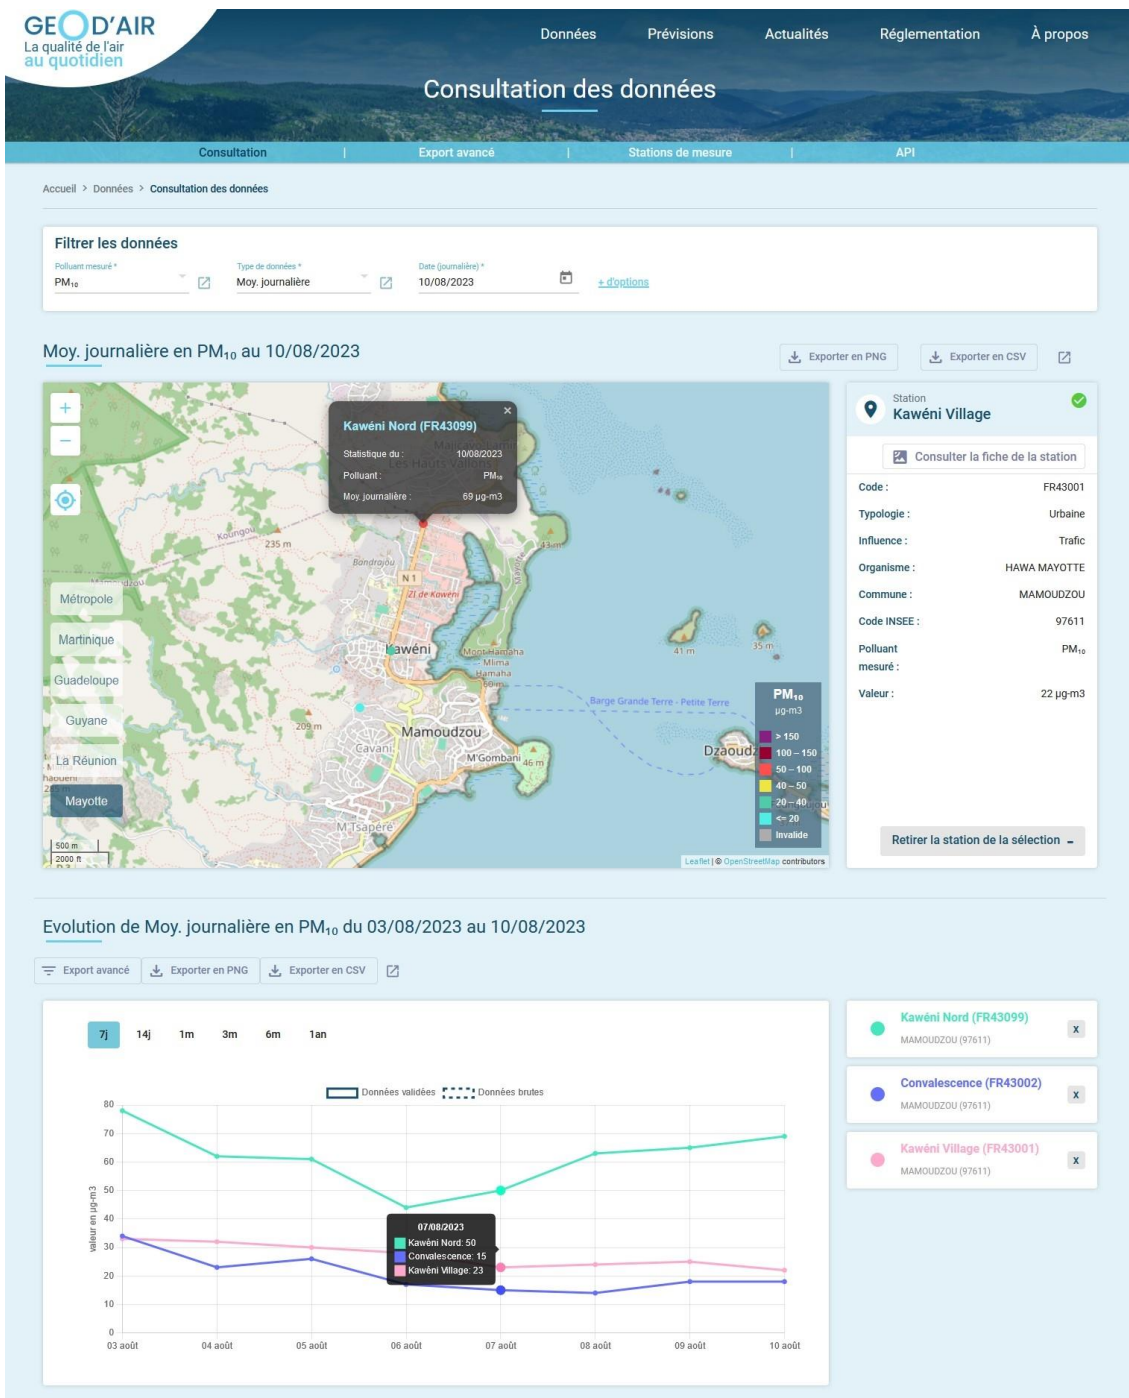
GEOD'AIR
La qualité de l'air au quotidien

Données Prévisions Actualités Réglementation À propos

Consultation des données

Consultation | Export avancé | Stations de mesure | API

Accueil > Données > Consultation des données

Filtrer les données

Polluant mesuré *
PM$_{10}$

Type de données *
Moy. journalière

Date (journalière) *
10/08/2023

+ d'options

Moy. journalière en PM$_{10}$ au 10/08/2023

Exporter en PNG Exporter en CSV

Kawéni Nord (FR43099)
Statistique du : 10/08/2023
Polluant : PM$_{10}$
Moy. journalière : 69 µg-m3

Koungou 235 m Bandrajou N1 ZI de Kawéni Kawéni Mont Hamaha Mlima Hamaha 209 m Mamoudzou Cavani M'Gombani 46 m M'Tsapéré Barge Grande Terre - Petite Terre Dzaoudzi 41 m 35 m 43 m

Métropole
Martinique
Guadeloupe
Guyane
La Réunion
Mayotte

500 m
2000 ft

PM$_{10}$
µg-m3
> 150
100 – 150
50 – 100
40 – 50
20 – 40
<= 20
Invalide

Leaflet | © OpenStreetMap contributors

Station
Kawéni Village

Consulter la fiche de la station

Code : FR43001
Typologie : Urbaine
Influence : Trafic
Organisme : HAWA MAYOTTE
Commune : MAMOUDZOU
Code INSEE : 97611
Polluant mesuré : PM$_{10}$
Valeur : 22 µg-m3

Retirer la station de la sélection –

Evolution de Moy. journalière en PM$_{10}$ du 03/08/2023 au 10/08/2023

Export avancé Exporter en PNG Exporter en CSV

7j 14j 1m 3m 6m 1an

Données validées Données brutes

valeur en µg-m3
80 70 60 50 40 30 20 10 0

07/08/2023
Kawéni Nord: 50
Convalescence: 15
Kawéni Village: 23

03 août 04 août 05 août 06 août 07 août 08 août 09 août 10 août

Kawéni Nord (FR43099)
MAMOUDZOU (97611)
x

Convalescence (FR43002)
MAMOUDZOU (97611)
x

Kawéni Village (FR43001)
MAMOUDZOU (97611)
x